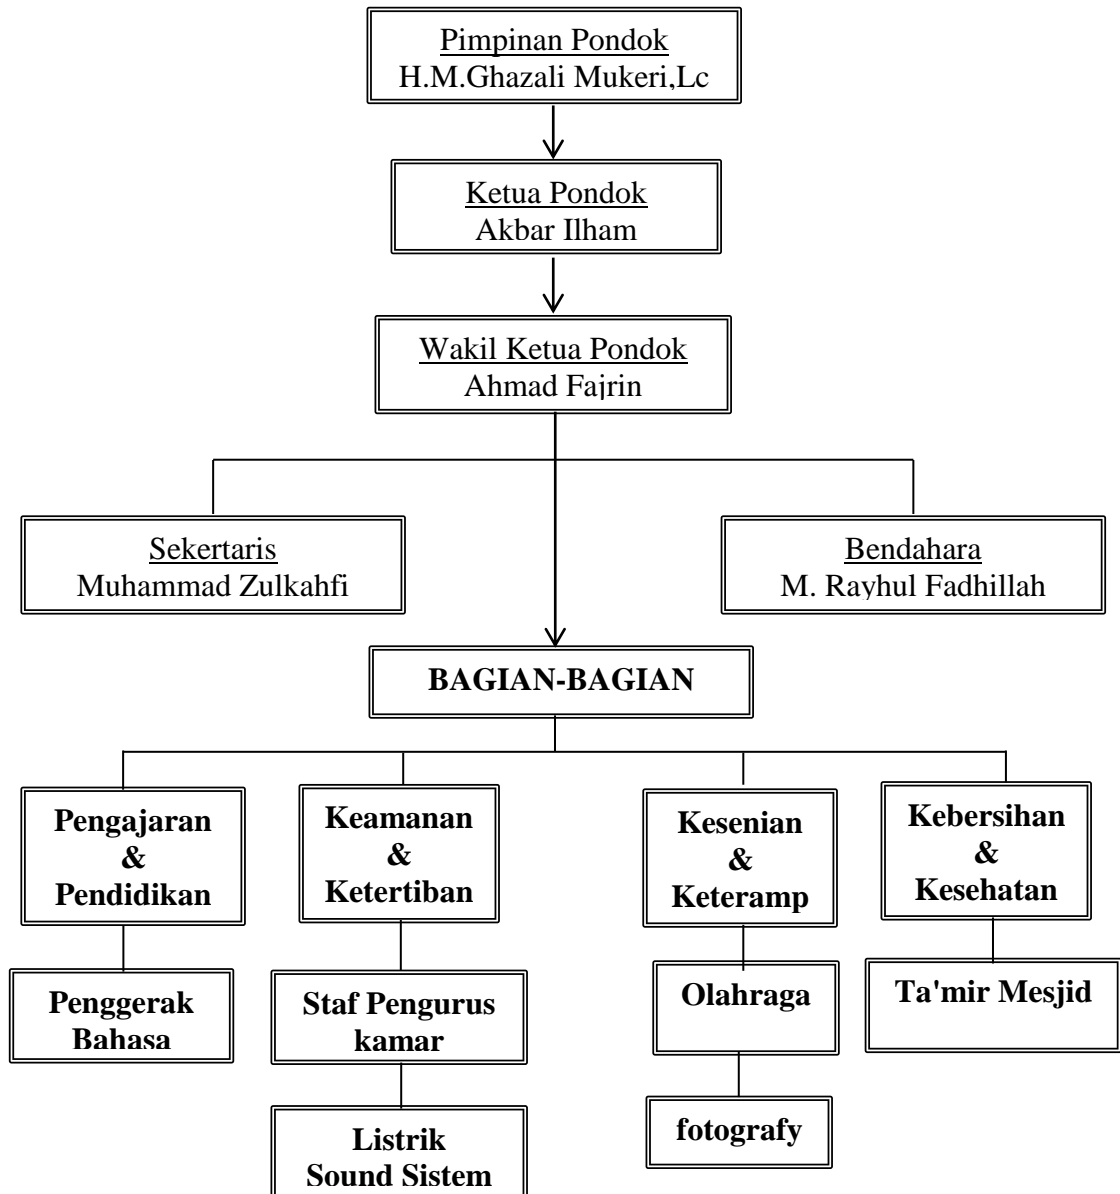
Pimpinan Pondok
H.M.Ghazali Mukeri,Lc

Ketua Pondok
Akbar Ilham

Wakil Ketua Pondok
Ahmad Fajrin

Sekertaris
Muhammad Zulkahfi

Bendahara
M. Rayhul Fadhillah

BAGIAN-BAGIAN

Pengajaran & Pendidikan

Keamanan & Ketertiban

Kesenian & Keteramp

Kebersihan & Kesehatan

Penggerak Bahasa

Staf Pengurus kamar

Olahraga

Ta'mir Mesjid

Listrik Sound Sistem

fotografy